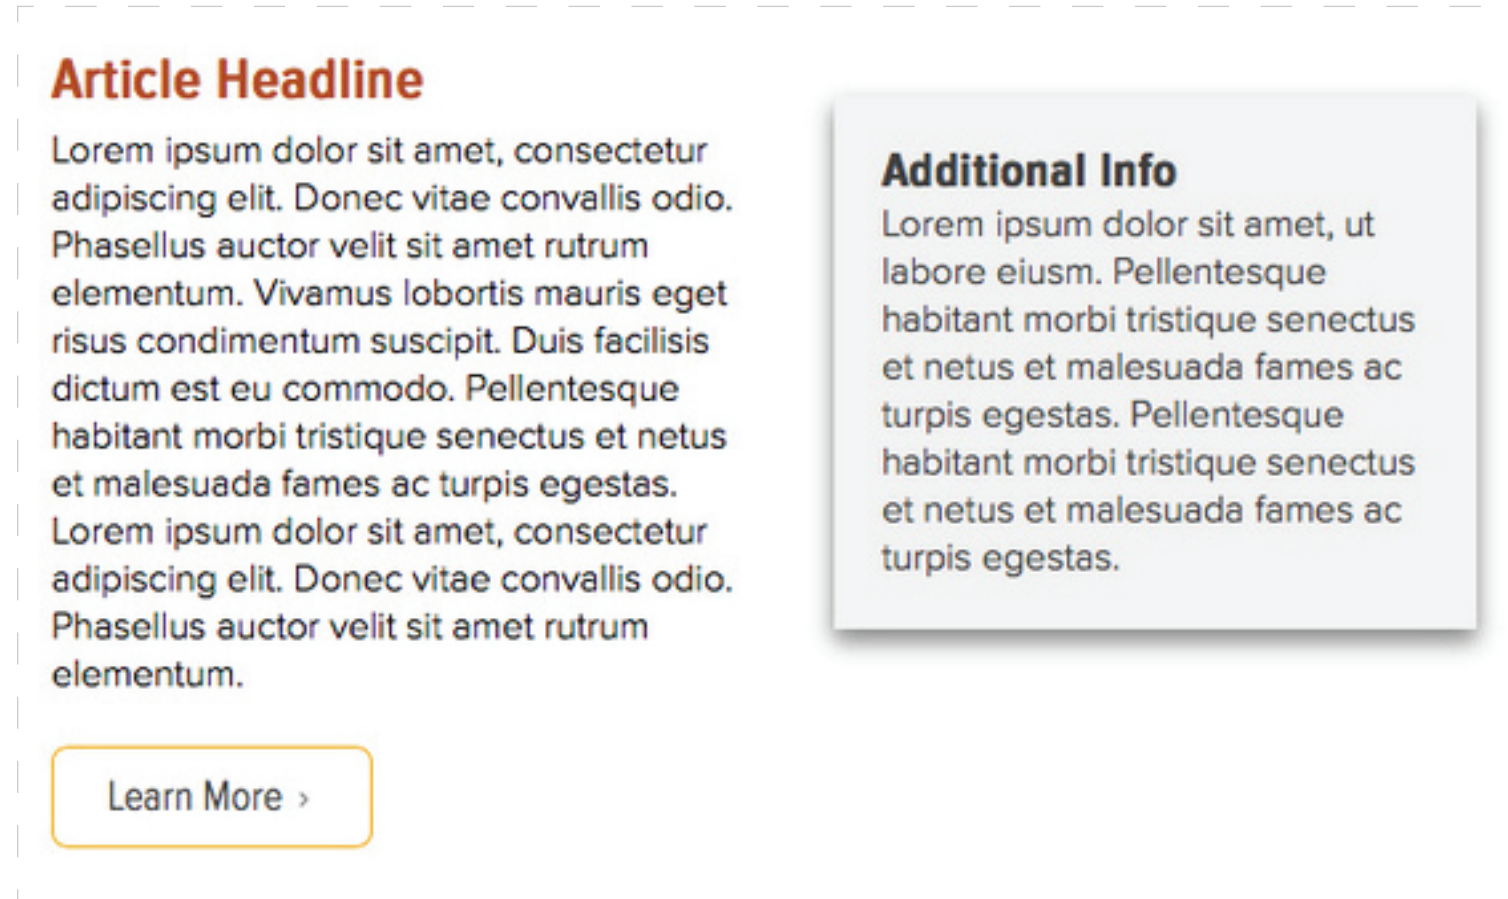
Article Headline

Lorem ipsum dolor sit amet, consectetur adipiscing elit. Donec vitae convallis odio. Phasellus auctor velit sit amet rutrum elementum. Vivamus lobortis mauris eget risus condimentum suscipit. Duis facilisis dictum est eu commodo. Pellentesque habitant morbi tristique senectus et netus et malesuada fames ac turpis egestas. Lorem ipsum dolor sit amet, consectetur adipiscing elit. Donec vitae convallis odio. Phasellus auctor velit sit amet rutrum elementum.

Learn More ›

Additional Info

Lorem ipsum dolor sit amet, ut labore eiusm. Pellentesque habitant morbi tristique senectus et netus et malesuada fames ac turpis egestas. Pellentesque habitant morbi tristique senectus et netus et malesuada fames ac turpis egestas.